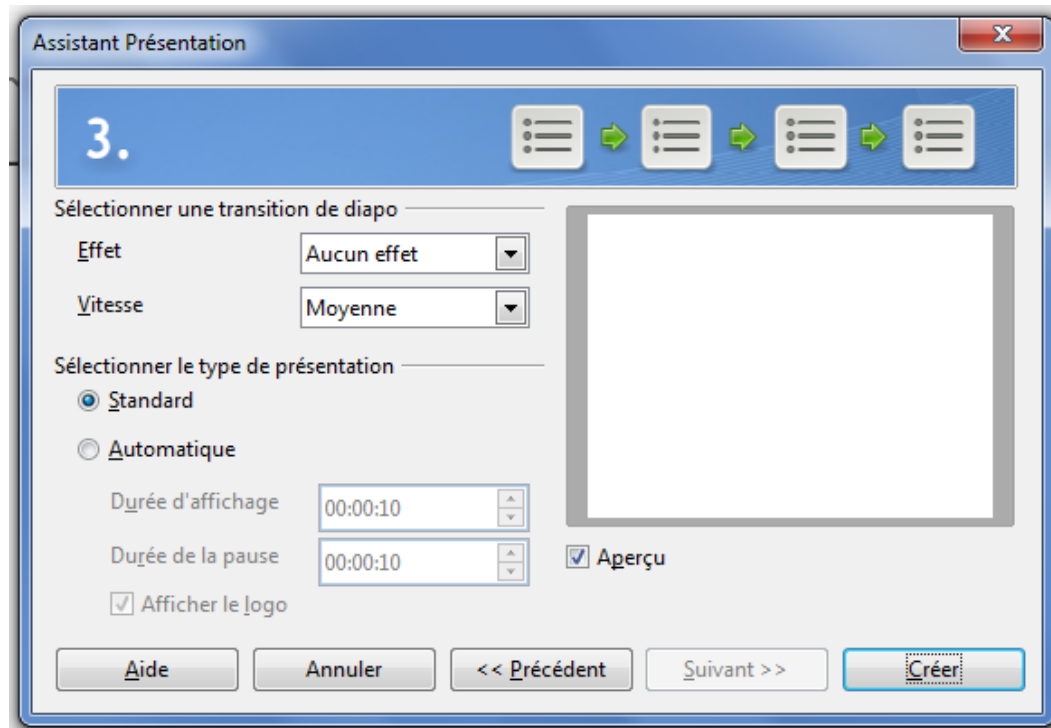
Assistant Présentation

X

3.

Sélectionner une transition de diapo

Effet

Aucun effet

Vitesse

Moyenne

Sélectionner le type de présentation

Standard

Automatique

Durée d'affichage

00:00:10

Durée de la pause

00:00:10

Afficher le logo

Aperçu

Aide

Annuler

<< Précédent

Suivant >>

Créer